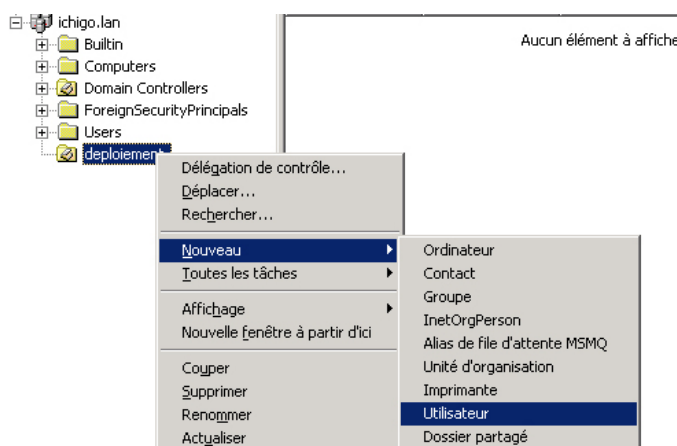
ichigo.lan
Builtin
Computers
Domain Controllers
ForeignSecurityPrincipals
Users
deploiement

Aucun élément à affiche

Délégation de contrôle...
Déplacer...
Rechercher...
Nouveau
Toutes les tâches
Affichage
Nouvelle fenêtre à partir d'ici
Couper
Supprimer
Renommer
Actualiser

Ordinateur
Contact
Groupe
InetOrgPerson
Alias de file d'attente MSMQ
Unité d'organisation
Imprimante
Utilisateur
Dossier partagé